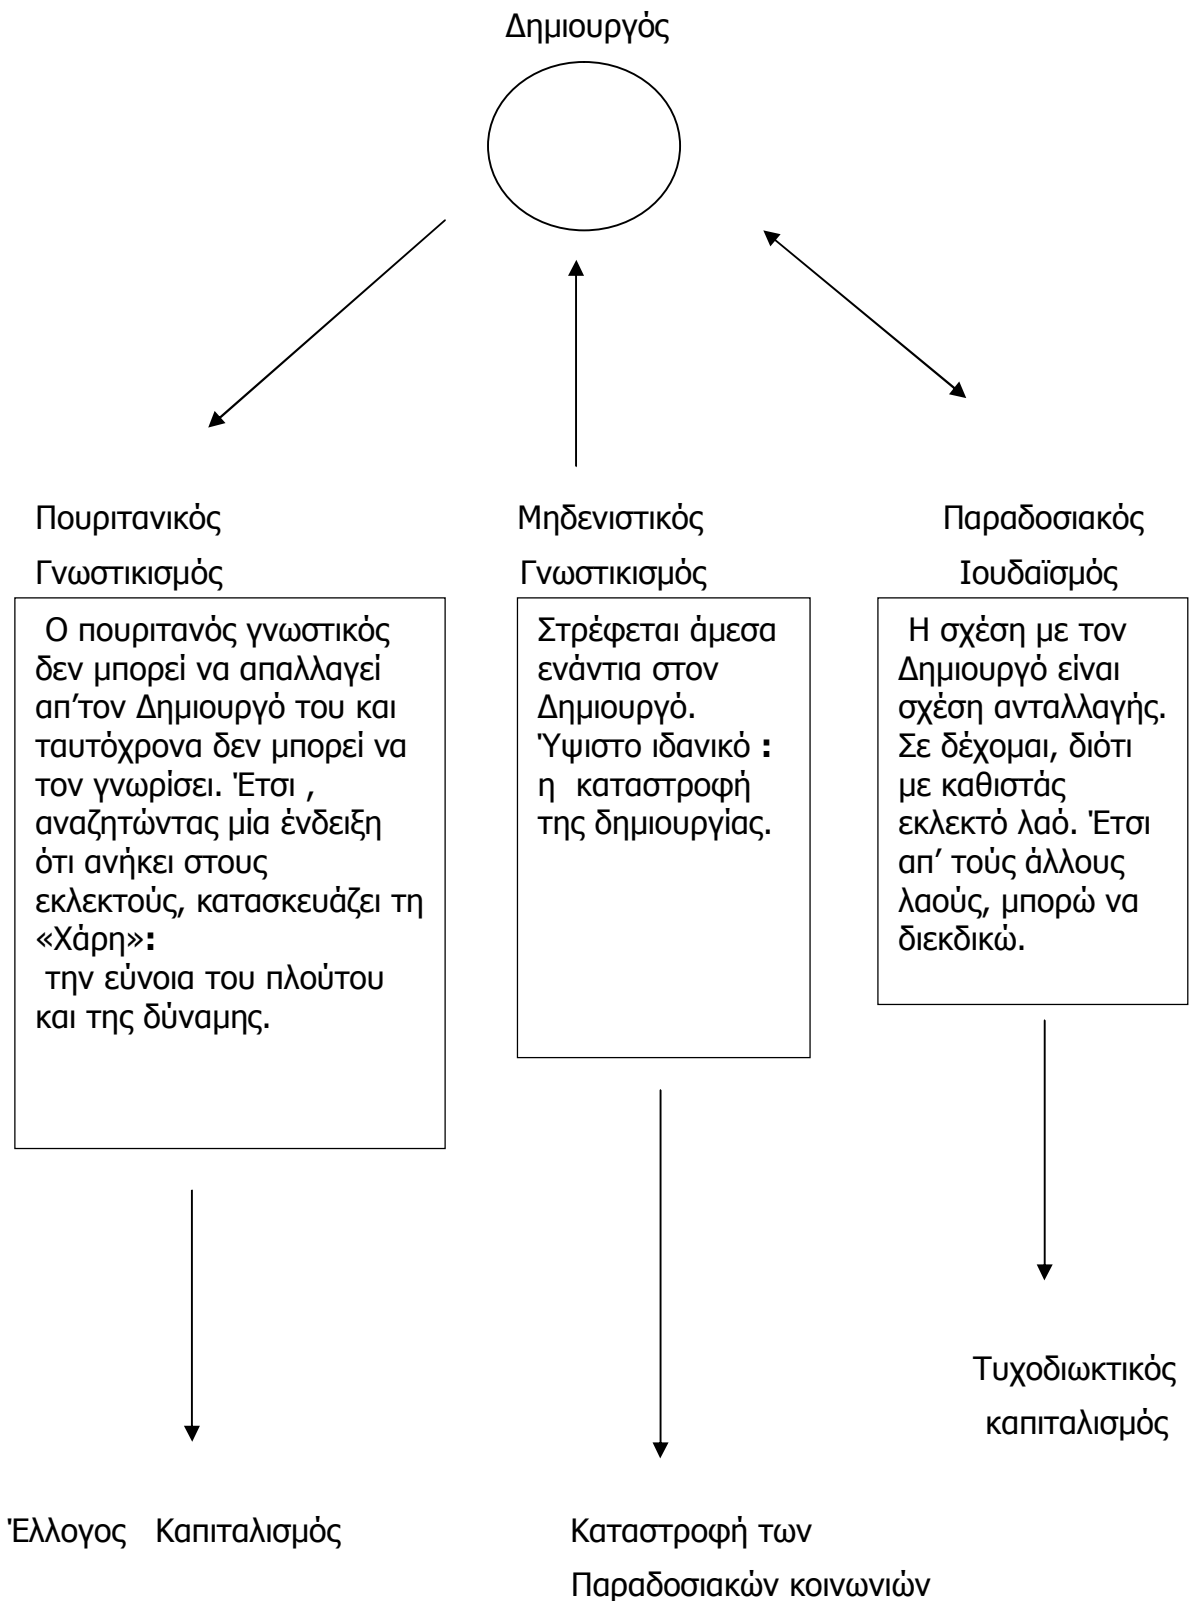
Δημιουργός

Πουριτανικός Γνωστικισμός

Ο πουριτανός γνωστικός δεν μπορεί να απαλλαγεί απ'τον Δημιουργό του και ταυτόχρονα δεν μπορεί να τον γνωρίσει. Έτσι , αναζητώντας μία ένδειξη ότι ανήκει στους εκλεκτούς, κατασκευάζει τη «Χάρη»:
την εύνοια του πλούτου και της δύναμης.

Μηδενιστικός Γνωστικισμός

Στρέφεται άμεσα ενάντια στον Δημιουργό. Ύψιστο ιδανικό : η καταστροφή της δημιουργίας.

Παραδοσιακός Ιουδαϊσμός

Η σχέση με τον Δημιουργό είναι σχέση ανταλλαγής. Σε δέχομαι, διότι με καθιστάς εκλεκτό λαό. Έτσι απ' τούς άλλους λαούς, μπορώ να διεκδικώ.

Τυχοδιωκτικός καπιταλισμός

Έλλογος Καπιταλισμός

Καταστροφή των Παραδοσιακών κοινωνιών